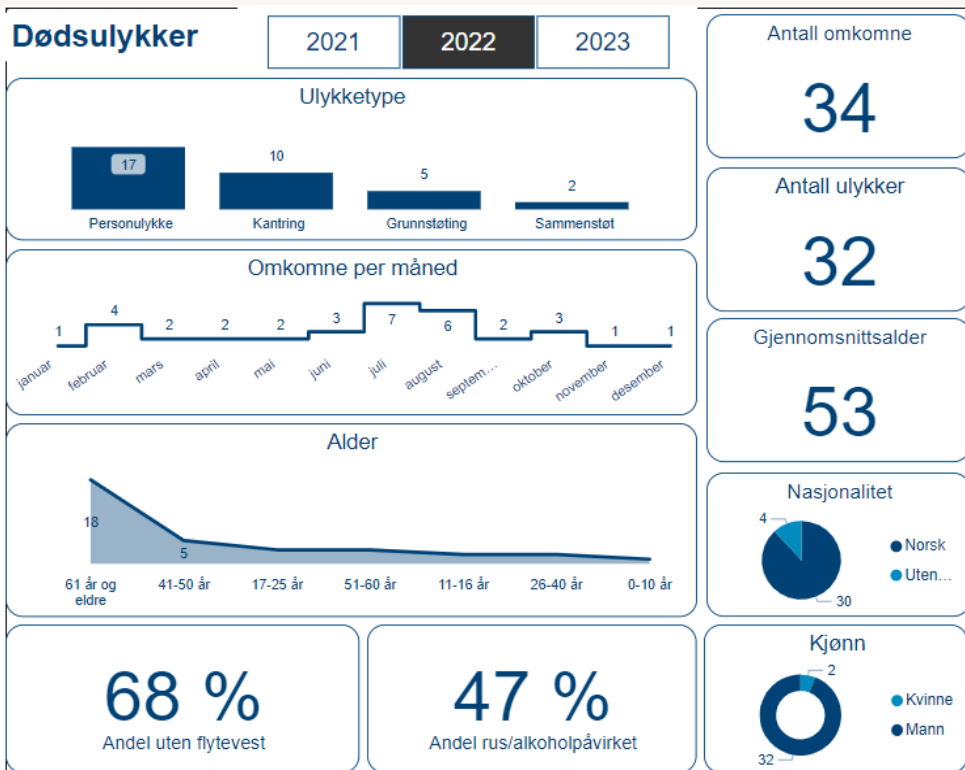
Dødsulykker

2021 | 2022 | 2023

Ulykketype

17
Personulykke

10
Kantring

5
Grunnstøting

2
Sammenstøt

Omkomne per måned

1 januar
4 februar
2 mars
2 april
2 mai
3 juni
7 juli
6 august
2 septem...
3 oktober
1 november
1 desember

Alder

18
5

61 år og eldre
41-50 år
17-25 år
51-60 år
11-16 år
26-40 år
0-10 år

68 %
Andel uten flytevest

47 %
Andel rus/alkoholpåvirket

Antall omkomne
34

Antall ulykker
32

Gjennomsnittsalder
53

Nasjonalitet
4
30
Norsk
Uten...

Kjønn
2
32
Kvinne
Mann